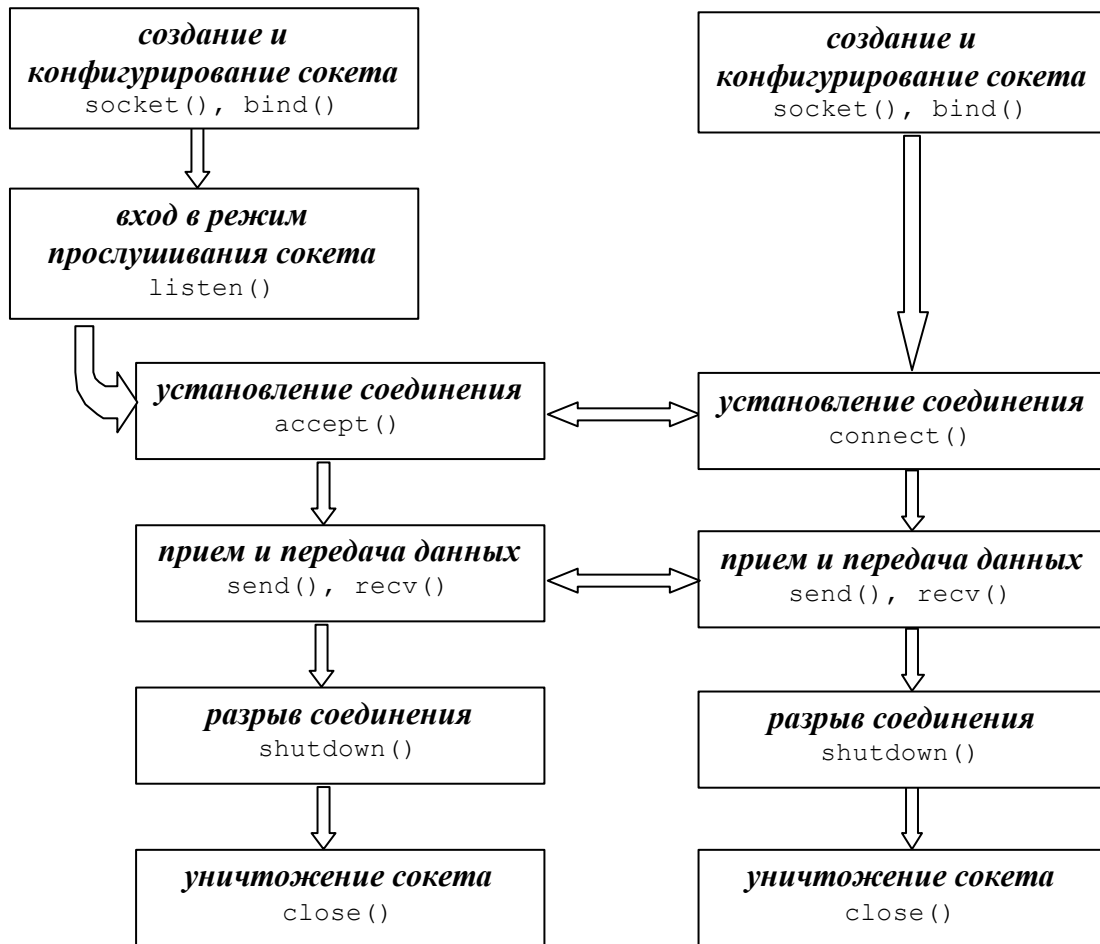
создание и конфигурирование сокета
socket(), bind()

вход в режим прослушивания сокета
listen()

установление соединения
accept()

прием и передача данных
send(), recv()

разрыв соединения
shutdown()

уничтожение сокета
close()

создание и конфигурирование сокета
socket(), bind()

установление соединения
connect()

прием и передача данных
send(), recv()

разрыв соединения
shutdown()

уничтожение сокета
close()